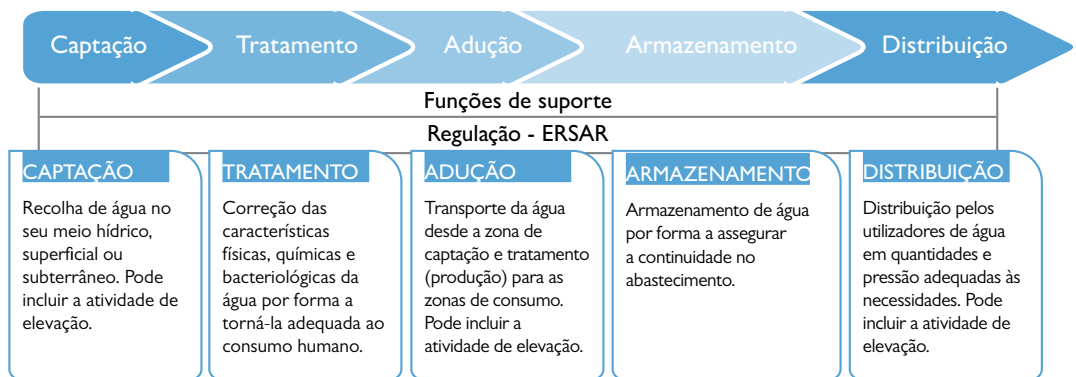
Captação
Tratamento
Adução
Armazenamento
Distribuição

Funções de suporte

Regulação - ERSAR

CAPTAÇÃO
Recolha de água no seu meio hídrico, superficial ou subterrâneo. Pode incluir a atividade de elevação.

TRATAMENTO
Correção das características físicas, químicas e bacteriológicas da água por forma a torná-la adequada ao consumo humano.

ADUÇÃO
Transporte da água desde a zona de captação e tratamento (produção) para as zonas de consumo. Pode incluir a atividade de elevação.

ARMAZENAMENTO
Armazenamento de água por forma a assegurar a continuidade no abastecimento.

DISTRIBUIÇÃO
Distribuição pelos utilizadores de água em quantidades e pressão adequadas às necessidades. Pode incluir a atividade de elevação.